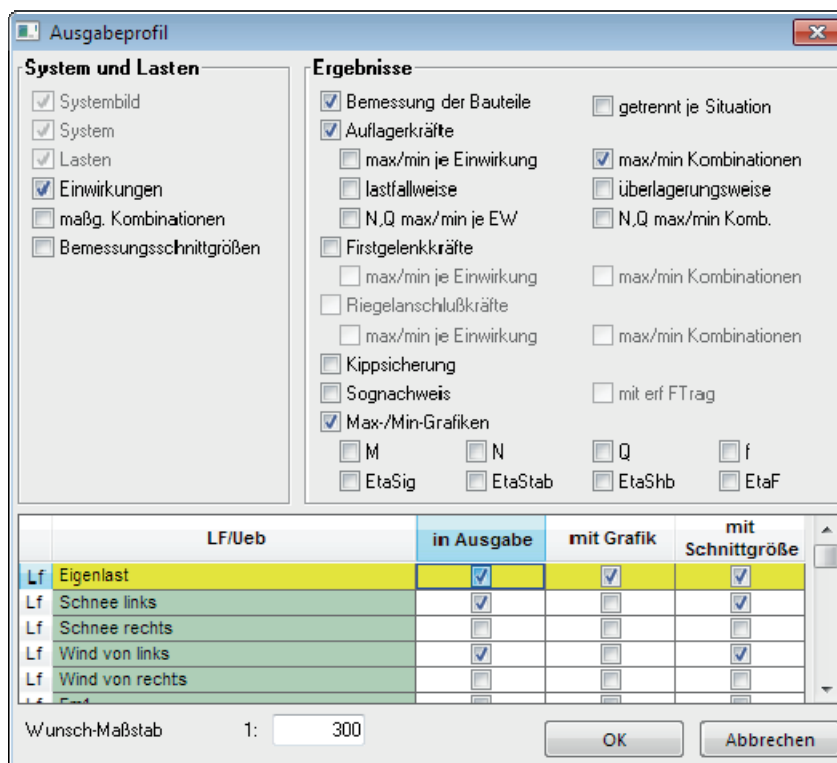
Ausgabeprofil

System und Lasten
Systembild
System
Lasten
Einwirkungen
maßg. Kombinationen
Bemessungsschnittgrößen

Ergebnisse
Bemessung der Bauteile
getrennt je Situation
Auflagerkräfte
max/min je Einwirkung
max/min Kombinationen
lastfallweise
überlagerungsweise
N,Q max/min je EW
N,Q max/min Komb.
Firstgelenkkräfte
max/min je Einwirkung
max/min Kombinationen
Riegelanschlußkräfte
max/min je Einwirkung
max/min Kombinationen
Kippsicherung
Sognachweis
mit erf FTrag
Max-/Min-Grafiken
M
N
Q
f
EtaSig
EtaStab
EtaShb
EtaF

| | LF/Ueb | in Ausgabe | mit Grafik | mit Schnittgröße |
|---|---|---|---|---|
| Lf | Eigenlast | ☑ | ☑ | ☑ |
| Lf | Schnee links | ☑ | ☐ | ☑ |
| Lf | Schnee rechts | ☐ | ☐ | ☐ |
| Lf | Wind von links | ☑ | ☐ | ☑ |
| Lf | Wind von rechts | ☐ | ☐ | ☐ |

Wunsch-Maßstab 1: 300
OK
Abbrechen